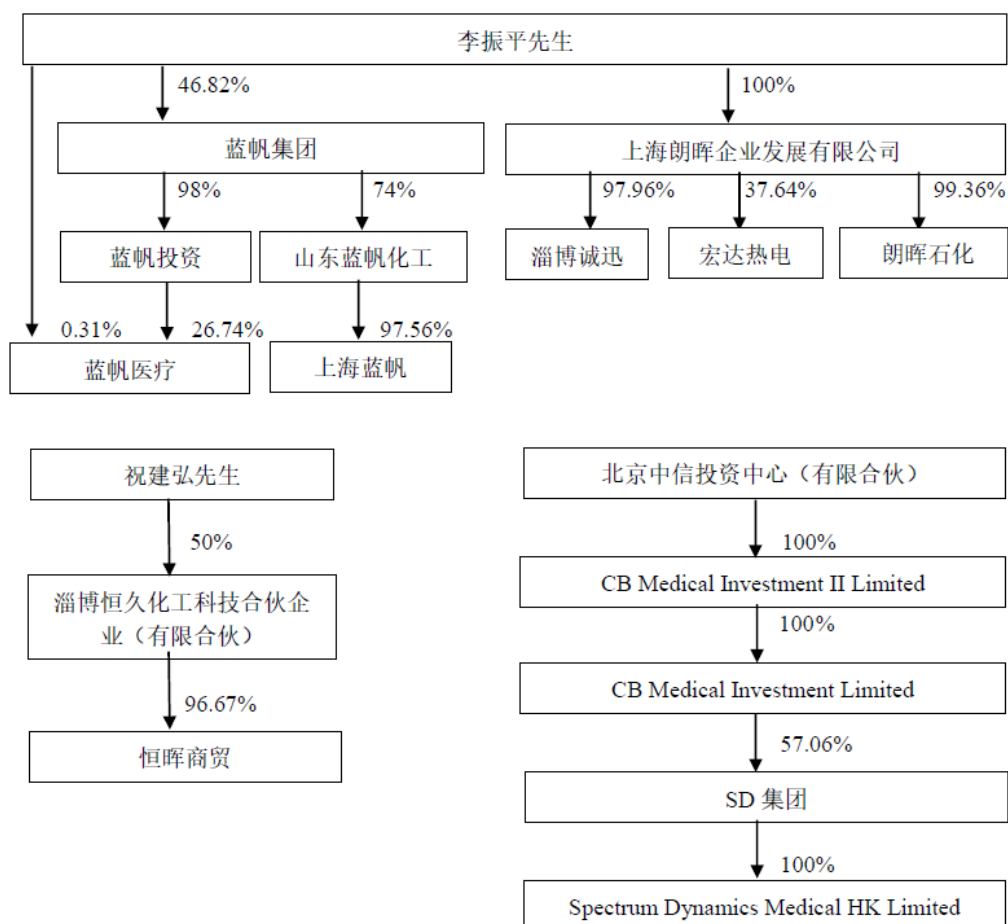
李振平先生

46.82%

100%

蓝帆集团

上海朗晖企业发展有限公司

98%

74%

97.96%

37.64%

99.36%

蓝帆投资

山东蓝帆化工

淄博诚迅

宏达热电

朗晖石化

0.31%

26.74%

97.56%

蓝帆医疗

上海蓝帆

祝建弘先生

北京中信投资中心（有限合伙）

50%

100%

CB Medical Investment II Limited

淄博恒久化工科技合伙企业（有限合伙）

100%

CB Medical Investment Limited

96.67%

57.06%

恒晖商贸

SD 集团

100%

Spectrum Dynamics Medical HK Limited